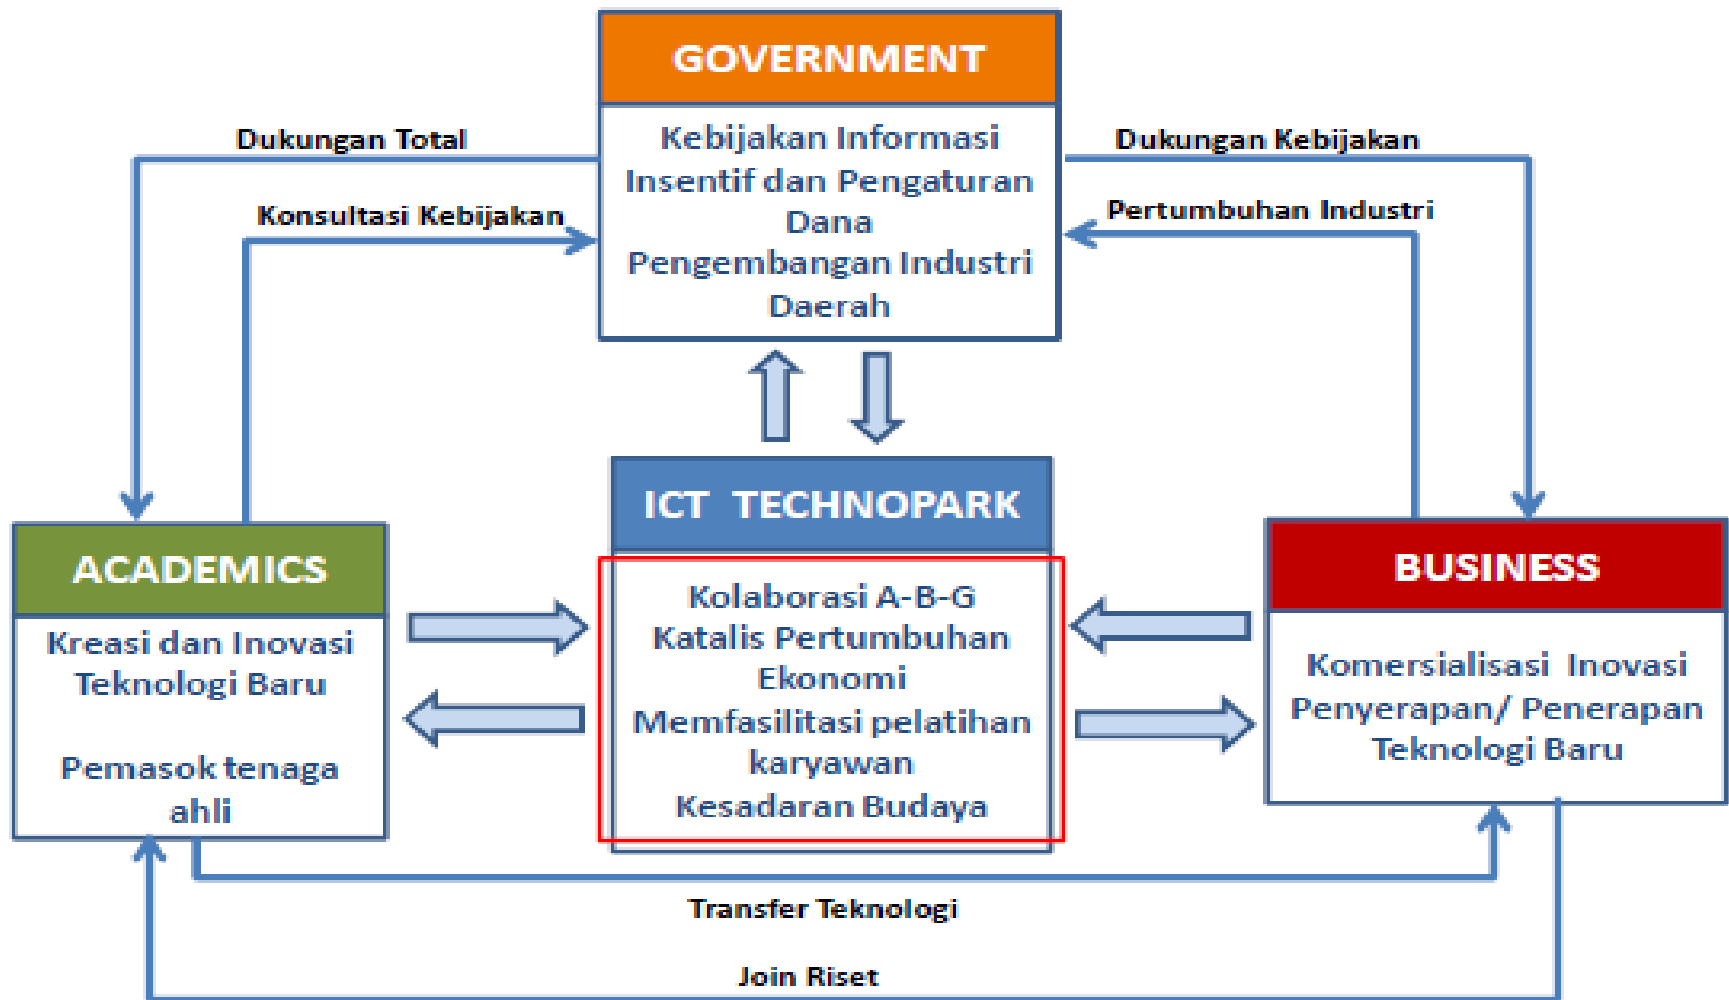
GOVERNMENT

Kebijakan Informasi
Insentif dan Pengaturan
Dana
Pengembangan Industri
Daerah

Dukungan Total

Konsultasi Kebijakan

Dukungan Kebijakan

Pertumbuhan Industri

ACADEMICS

Kreasi dan Inovasi
Teknologi Baru

Pemasok tenaga
ahli

ICT TECHNOPARK

Kolaborasi A-B-G
Katalis Pertumbuhan
Ekonomi
Memfasilitasi pelatihan
karyawan
Kesadaran Budaya

BUSINESS

Komersialisasi Inovasi
Penyerapan/ Penerapan
Teknologi Baru

Transfer Teknologi

Join Riset